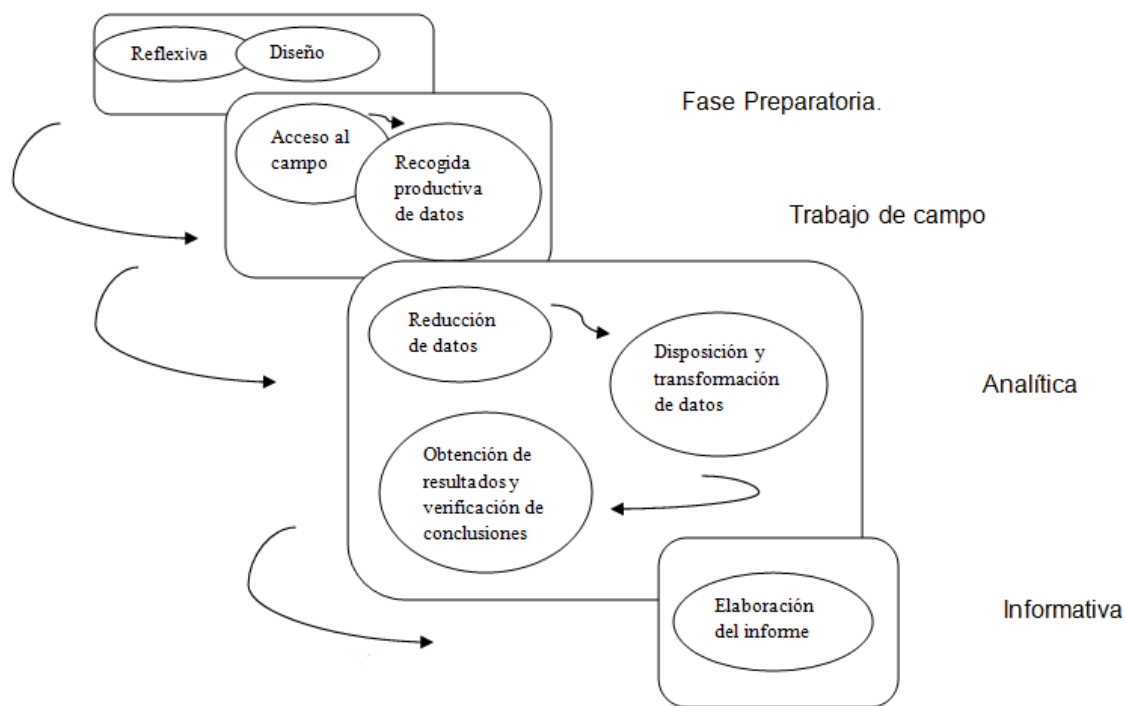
Reflexiva

Diseño

Fase Preparatoria.

Acceso al campo

Recogida productiva de datos

Trabajo de campo

Reducción de datos

Disposición y transformación de datos

Analítica

Obtención de resultados y verificación de conclusiones

Elaboración del informe

Informativa